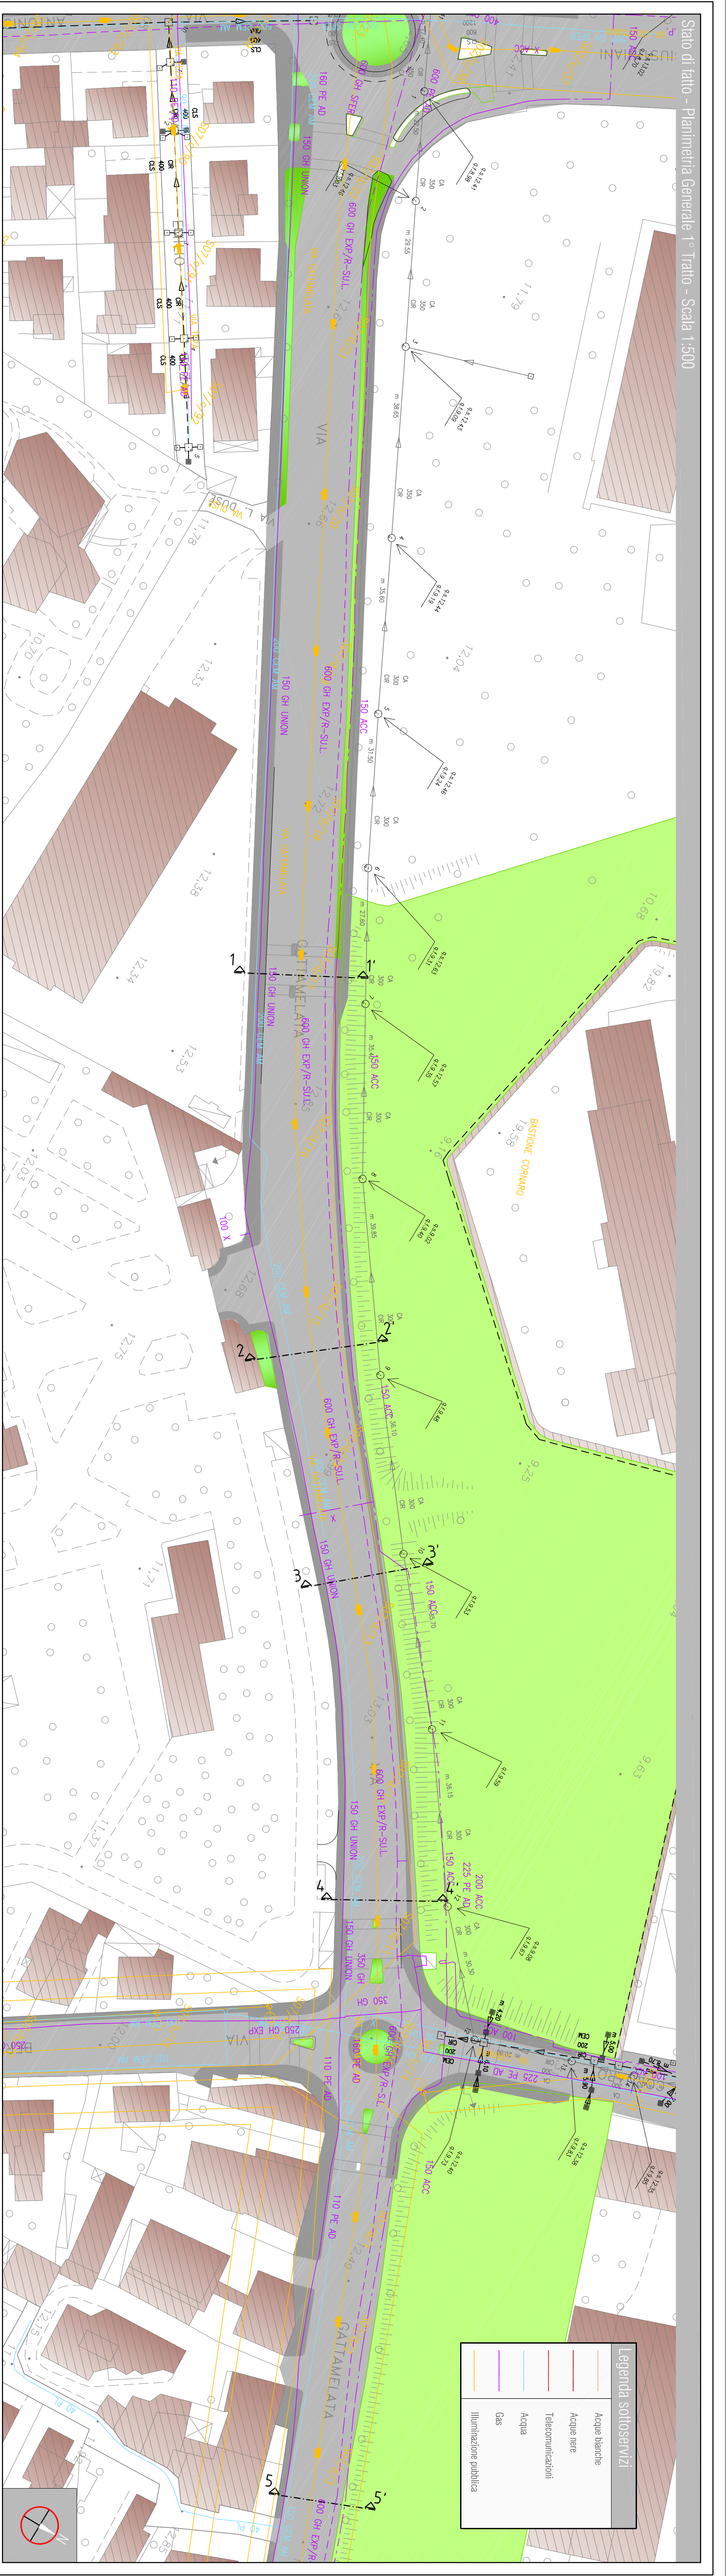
Stato di fatto - Planimetria Generale 1° Tratto - Scala 1:500

Legenda sottoservizi
Acque bianche
Acque nere
Telecomunicazioni
Acqua
Gas
Illuminazione pubblica

VIA GATTAMELATA
VIA
GATTAMELATA
VIA DUSE
BASTIONE CORNARO

600 GH EXP/R-SUL
150 GH UNION
150 ACC
160 PE AD
110 PE AD
225 PE AD
200 ACC
250 GH EXP
350 GH
100 X

1
1'
2
2'
3
3'
4
4'
5
5'

12,33
12,38
12,34
12,53
12,03
12,68
12,75
11,71
11,37
12,04
11,79
10,88
10,82
9,58
9,25
9,63
12,15
11,78
10,70